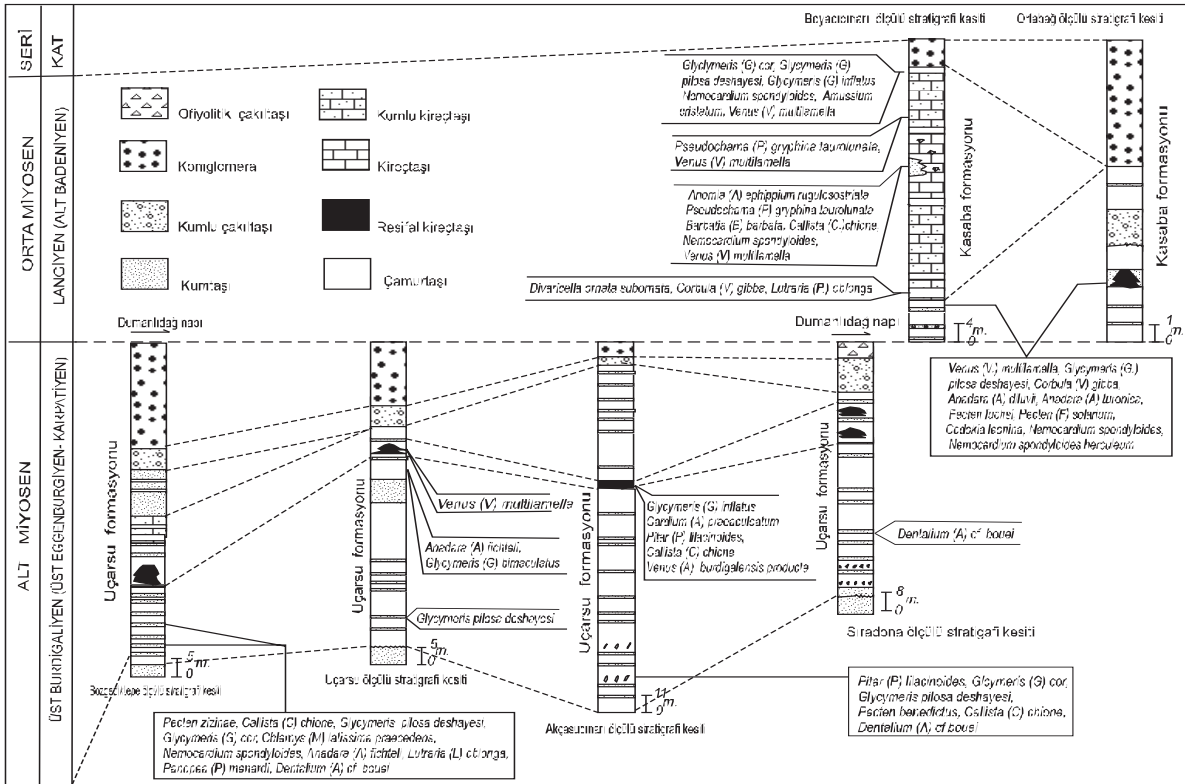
SERİ | KAT

ORTA MİYOSEN | LANGİYEN (ALT BADENİYEN)

ALT MİYOSEN | ÜST BURDİGALİYEN (ÜST EGGENBURGİYEN- KARPATİYEN)

Ofiyolitik çakıltaşı
Konglomera
Kumlu çakıltaşı
Kumtaşı
Kumlu kireçtaşı
Kireçtaşı
Resifal kireçtaşı
Çamurtaşı

Boyacıoımanı ölçülü stratigrafi kesiti
Ortaağıl ölçülü stratigrafi kesiti

Glydymeris (G) cor, Glycymeris (G) pilosa deshayesi, Glycymeris (G) inflatus Nemocardium spondyloides, Amussium cristatum, Venus (V) multilamella

Pseudochama (P) gryphina taurinunale, Venus (V) multilamella

Anomia (A) ephippium rugulosostriata Pseudochama (P) gryphina taurolunata Barbatia (B) barbata, Callista (C) chione Nemocardium spondyloides, Venus (V) multilamella

Divaricella ornata subornara, Corbula (V) gibba, Lutraria (P) oblonga

Kasaba formasyonu
Kasaba formasyonu

$I_0^4 m.$
$I_0^1 m.$

Dumanlıdağ napı
Dumanlıdağ napı

Venus (V) multilamella, Glycymeris (G) pilosa deshayesi, Corbula (V) gibba, Anadara (A) diluvii, Anadara (A) turonica, Pecten ladnei, Pecten (F) solarium, Codakia leonina, Nemocardium spondyloides, Nemocardium spondyloides herculeum

Uçarsu formasyonu
Uçarsu formasyonu
Uçarsu formasyonu
Uçarsu formasyonu

Venus (V) multilamella
Anadara (A) fichteli, Glycymeris (G) bimaculatus
Glycymeris pilosa deshayesi

Glycymeris (G) inflatus Cardium (A) praeculeatum Pitar (P) lilacinoides, Callista (C) chione Venus (A) burdigalensis producta

Dentalium (A) cf bouei

$I_0^5 m.$
$I_0^5 m.$
$I_0^8 m.$
$I_0^{11} m.$

Bozçaltepe ölçülü stratigrafi kesiti
Uçarsu ölçülü stratigrafi kesiti
Akçasuımanı ölçülü stratigrafi kesiti
Siradona ölçülü stratigrafi kesiti

Pecten zizinae, Callista (C) chione, Glycymeris pilosa deshayesi, Glycymeris (G) cor, Chlamys (M) latissima praecedens, Nemocardium spondyloides, Anadara (A) fichteli, Lutraria (L) oblonga, Panopea (P) menardi, Dentalium (A) cf bouei

Pitar (P) lilacinoides, Glycymeris (G) cor, Glycymeris pilosa deshayesi, Pecten benedictus, Callista (C) chione, Dentalium (A) cf bouei